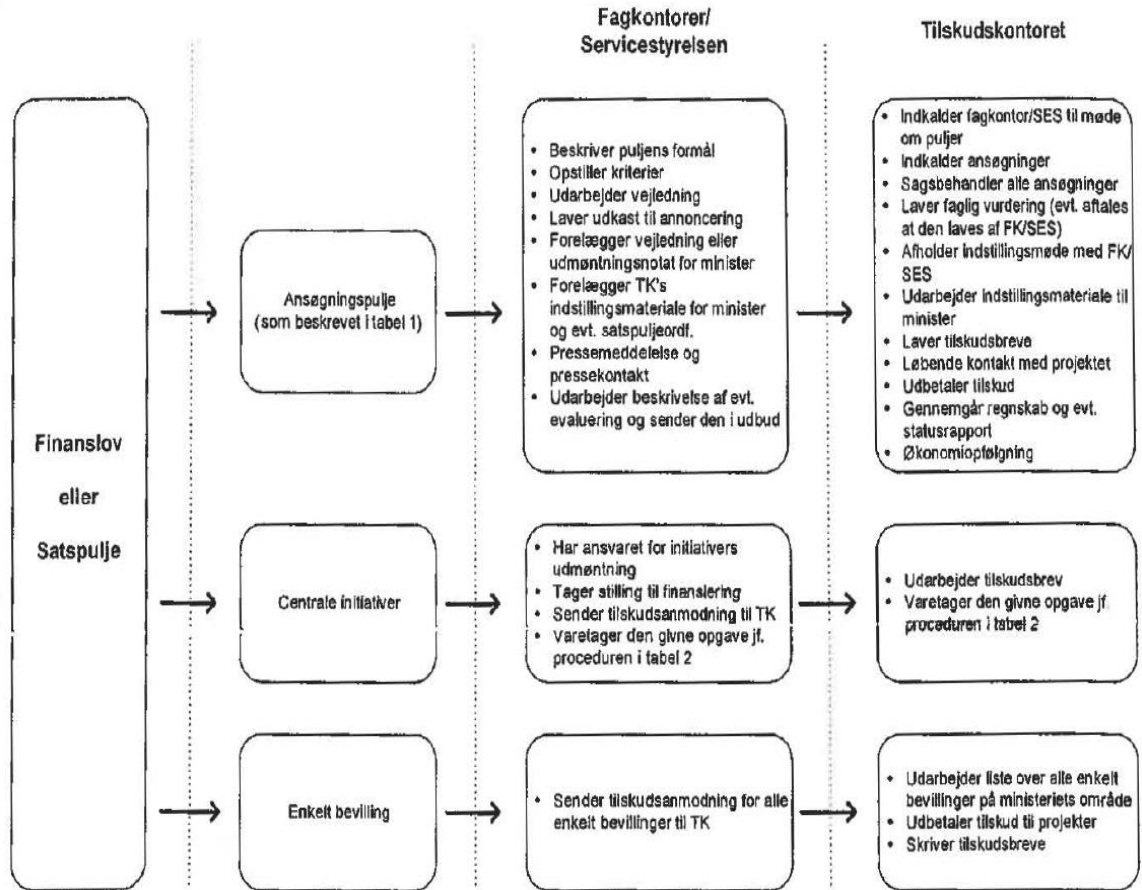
Fagkontorer/ Servicestyrelsen

Tilskudskontoret

Finanslov

eller

Satspulje

Ansøgningspulje (som beskrevet i tabel 1)

- Beskriver puljens formål
- Opstiller kriterier
- Udarbejder vejledning
- Laver udkast til annoncering
- Forelægger vejledning eller udmøntningsnotat for minister
- Forelægger TK's indstillingsmateriale for minister og evt. satspuljeordf.
- Pressemeddelelse og pressekontakt
- Udarbejder beskrivelse af evt. evaluering og sender den i udbud

- Indkalder fagkontor/SES til møde om puljer
- Indkalder ansøgninger
- Sagsbehandler alle ansøgninger
- Laver faglig vurdering (evt. aftales at den laves af FK/SES)
- Afholder indstillingsmøde med FK/SES
- Udarbejder indstillingsmateriale til minister
- Laver tilskudsbreve
- Løbende kontakt med projektet
- Udbetaler tilskud
- Gennemgår regnskab og evt. statusrapport
- Økonomiopfølgning

Centrale initiativer

- Har ansvaret for initiativers udmøntning
- Tager stilling til finansiering
- Sender tilskudsanmodning til TK
- Varetager den givne opgave jf. proceduren i tabel 2

- Udarbejder tilskudsbrev
- Varetager den givne opgave jf. proceduren i tabel 2

Enkelt bevilling

- Sender tilskudsanmodning for alle enkelt bevillinger til TK

- Udarbejder liste over alle enkelt bevillinger på ministeriets område
- Udbetaler tilskud til projekter
- Skriver tilskudsbreve